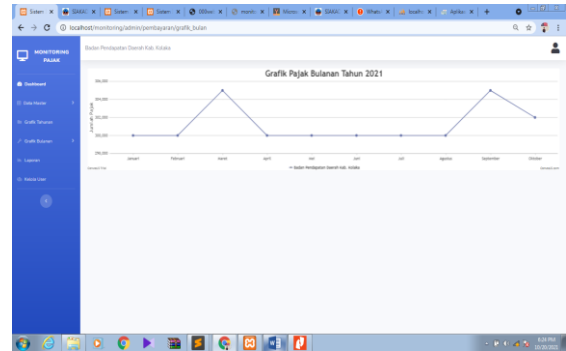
Sistem | SIMAK | Sistem | Sistem | CRBoo | monit | Monit | SIMAK | WhatsA | localh | Aplikas | +

localhost/monitoring/admin/pembayaran/grafik_bulan

MONITORING PAJAK

Badan Pendapatan Daerah Kab. Kolaka

Dashboard

Data Master

Grafik Tahunan

Grafik Bulanan

Laporan

Kelola User

Grafik Pajak Bulanan Tahun 2021

Jumlah Pajak

Januari | Februari | Maret | April | Mei | Juni | Juli | Agustus | September | Oktober

Badan Pendapatan Daerah Kab. Kolaka

8:24 PM
10/20/2021